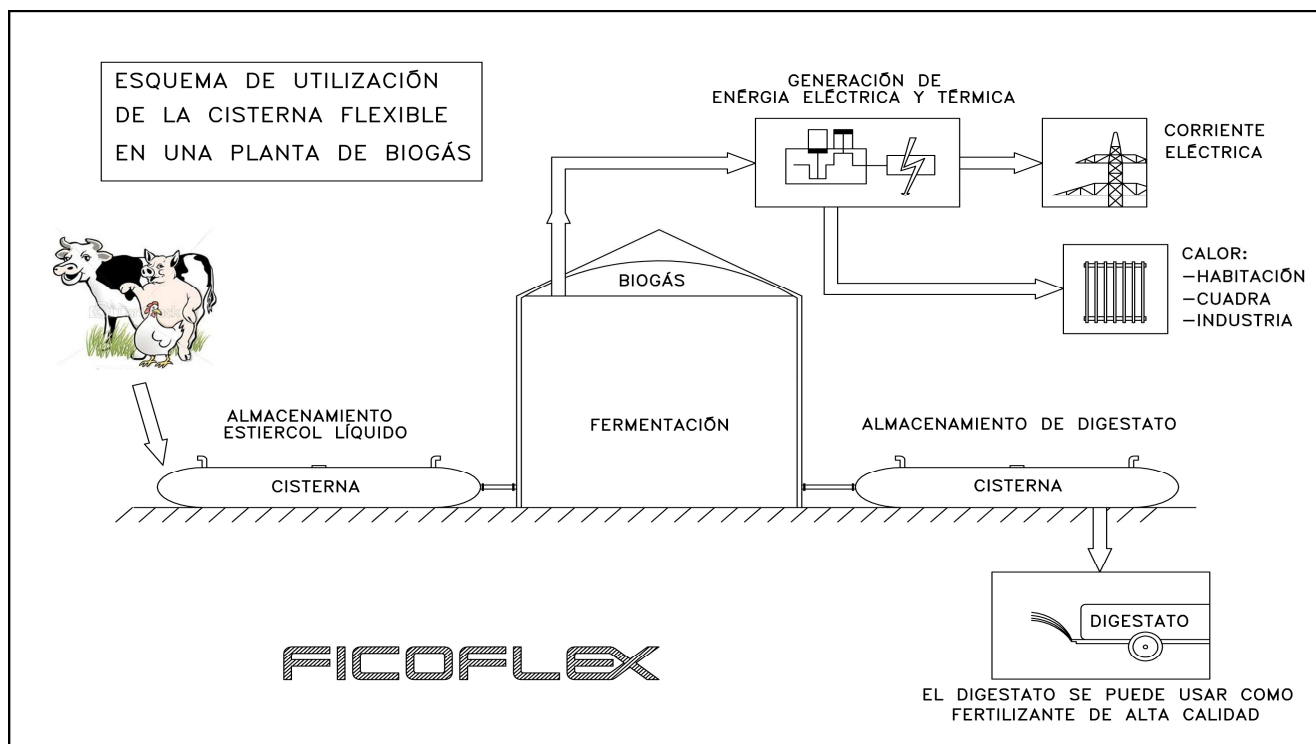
ESQUEMA DE UTILIZACIÓN DE LA CISTERNA FLEXIBLE EN UNA PLANTA DE BIOGÁS

GENERACIÓN DE ENERGÍA ELÉCTRICA Y TÉRMICA

CORRIENTE ELÉCTRICA

CALOR:
–HABITACIÓN
–CUADRA
–INDUSTRIA

BIOGÁS

ALMACENAMIENTO ESTIERCOL LÍQUIDO

CISTERNA

FERMENTACIÓN

ALMACENAMIENTO DE DIGESTATO

CISTERNA

DIGESTATO

FICOFLEX

EL DIGESTATO SE PUEDE USAR COMO FERTILIZANTE DE ALTA CALIDAD